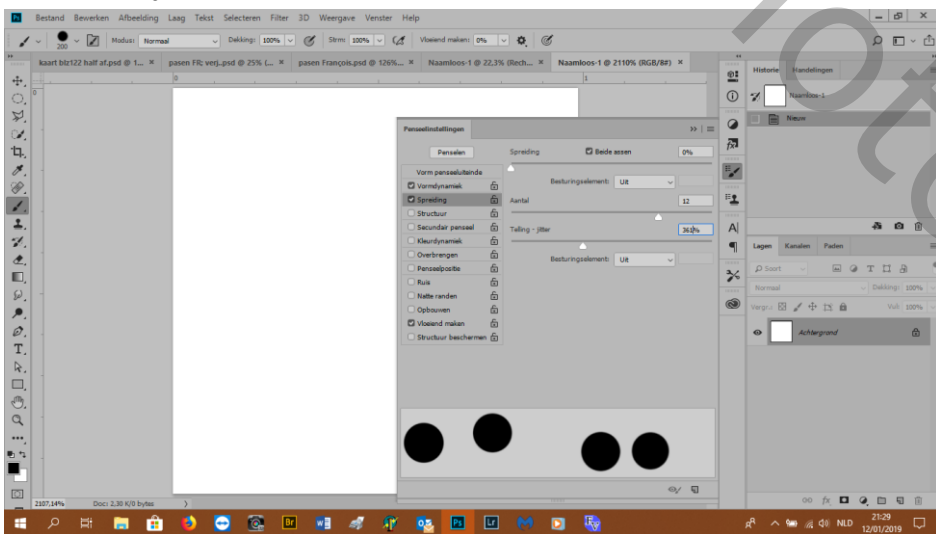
Bestand Bewerken Afbeelding Laag Tekst Selecteren Filter 3D Weergave Venster Help

200 Modus: Normaal Dekking: 100% Stroom: 100% Vloeiend maken: 0%

kaart blz122 half af.psd @ 1... × pasen FR; verj..psd @ 25% (... × pasen François.psd @ 126%... × Naamloos-1 @ 22,3% (Rech... × Naamloos-1 @ 2110% (RGB/8#) ×

Penseelinstellingen

Penselen

Vorm penseeluiteinde
Vormdynamiek
Spreiding
Structuur
Secundair penseel
Kleurdynamiek
Overbrengen
Penseelpositie
Ruis
Natte randen
Opbouwen
Vloeiend maken
Structuur beschermen

Spreiding
Beide assen
0%
Besturingselement: Uit
Aantal
12
Telling - jitter
363%
Besturingselement: Uit

Historie Handelingen
Naamloos-1
Nieuw

Lagen Kanalen Paden
Soort
Normaal
Dekking: 100%
Vergr.:
Vul: 100%
Achtergrond

2107,14% Doc: 2,30 K/0 bytes

NLD 21:29 12/01/2019